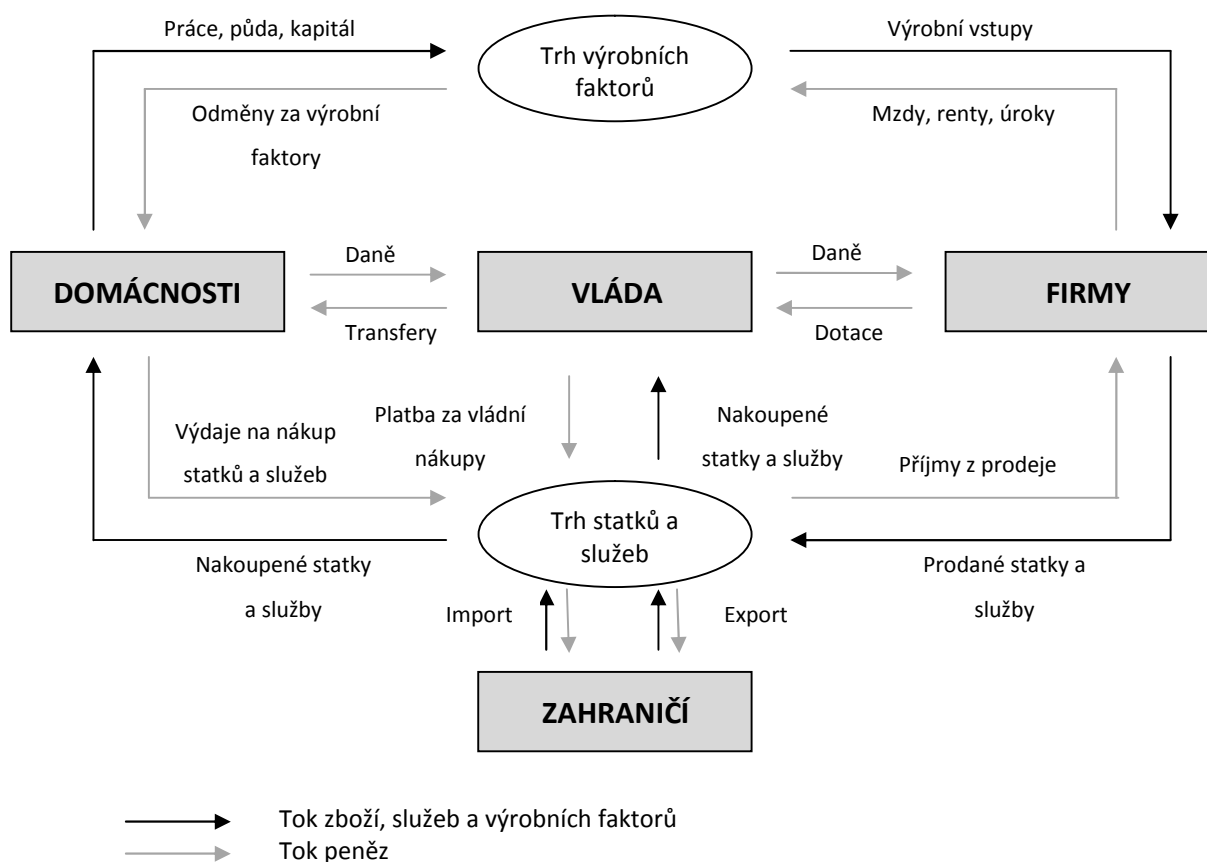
Práce, půda, kapitál

Trh výrobních faktorů

Výrobní vstupy

Odměny za výrobní faktory

Mzdy, renty, úroky

DOMÁCNOSTI

Daně

Transfery

VLÁDA

Daně

Dotace

FIRMY

Výdaje na nákup statků a služeb

Platba za vládní nákupy

Nakoupené statky a služby

Příjmy z prodeje

Trh statků a služeb

Nakoupené statky a služby

Prodané statky a služby

Import

Export

ZAHRANIČÍ

Tok zboží, služeb a výrobních faktorů

Tok peněz